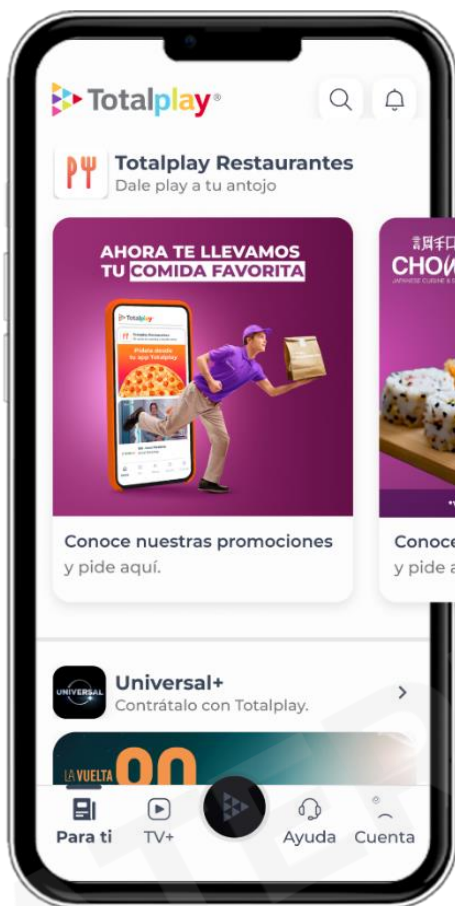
Totalplay®

Totalplay Restaurantes
Dale play a tu antojo

AHORA TE LLEVAMOS TU COMIDA FAVORITA

Totalplay
Totalplay Restaurantes
Pídelo desde tu app Totalplay

CHO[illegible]
JAPANESE CUISINE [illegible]

Conoce nuestras promociones
y pide aquí.

Conoce
y pide a

UNIVERSAL
Universal+
Contrátalo con Totalplay.

LA VUELTA 90

Para ti
TV+
Ayuda
Cuenta